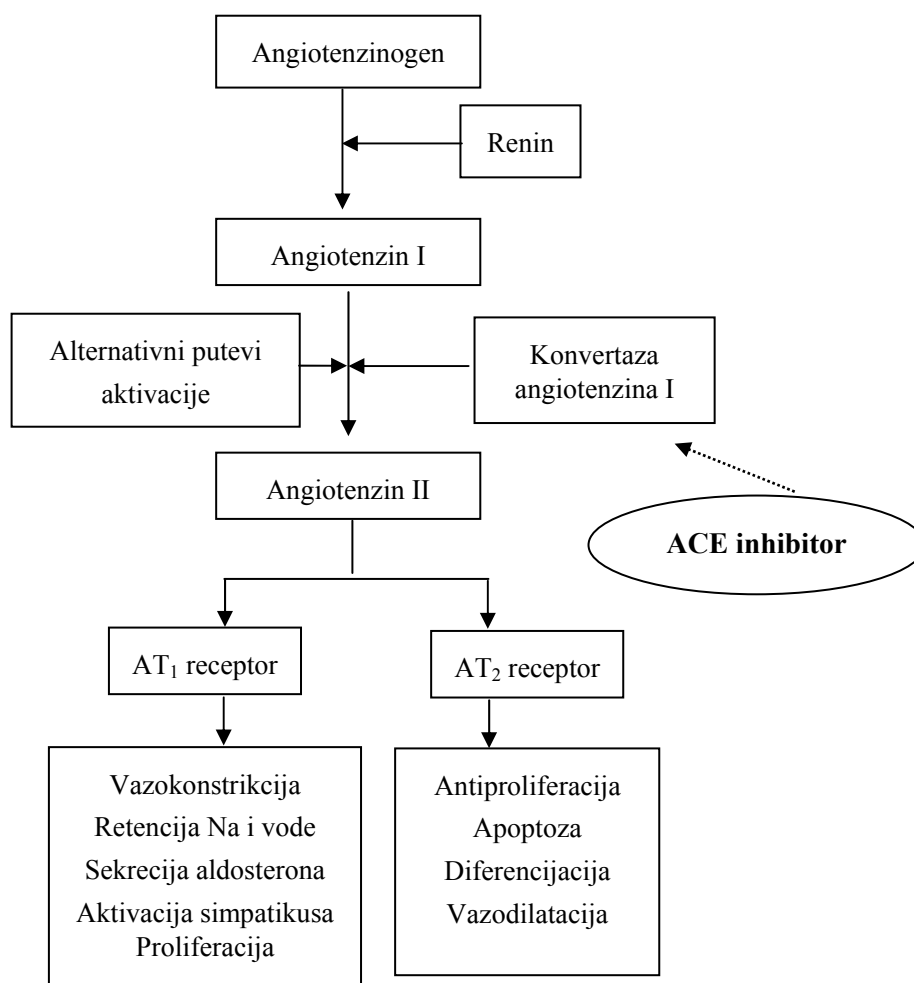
Angiotenzinogen

Renin

Angiotenzin I

Alternativni putevi aktivacije

Konvertaza angiotenzina I

Angiotenzin II

ACE inhibitor

$AT_1$ receptor

$AT_2$ receptor

Vazokonstrikcija
Retencija Na i vode
Sekrecija aldosterona
Aktivacija simpatikusa
Proliferacija

Antiproliferacija
Apoptoza
Diferencijacija
Vazodilatacija